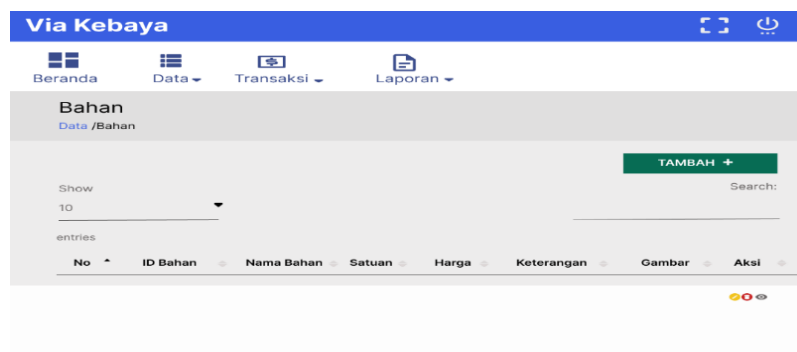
Via Kebaya

Beranda Data Transaksi Laporan

Bahan
Data /Bahan

TAMBAH +

Show
10
entries

Search:

| No | ID Bahan | Nama Bahan | Satuan | Harga | Keterangan | Gambar | Aksi |
|---|---|---|---|---|---|---|---|